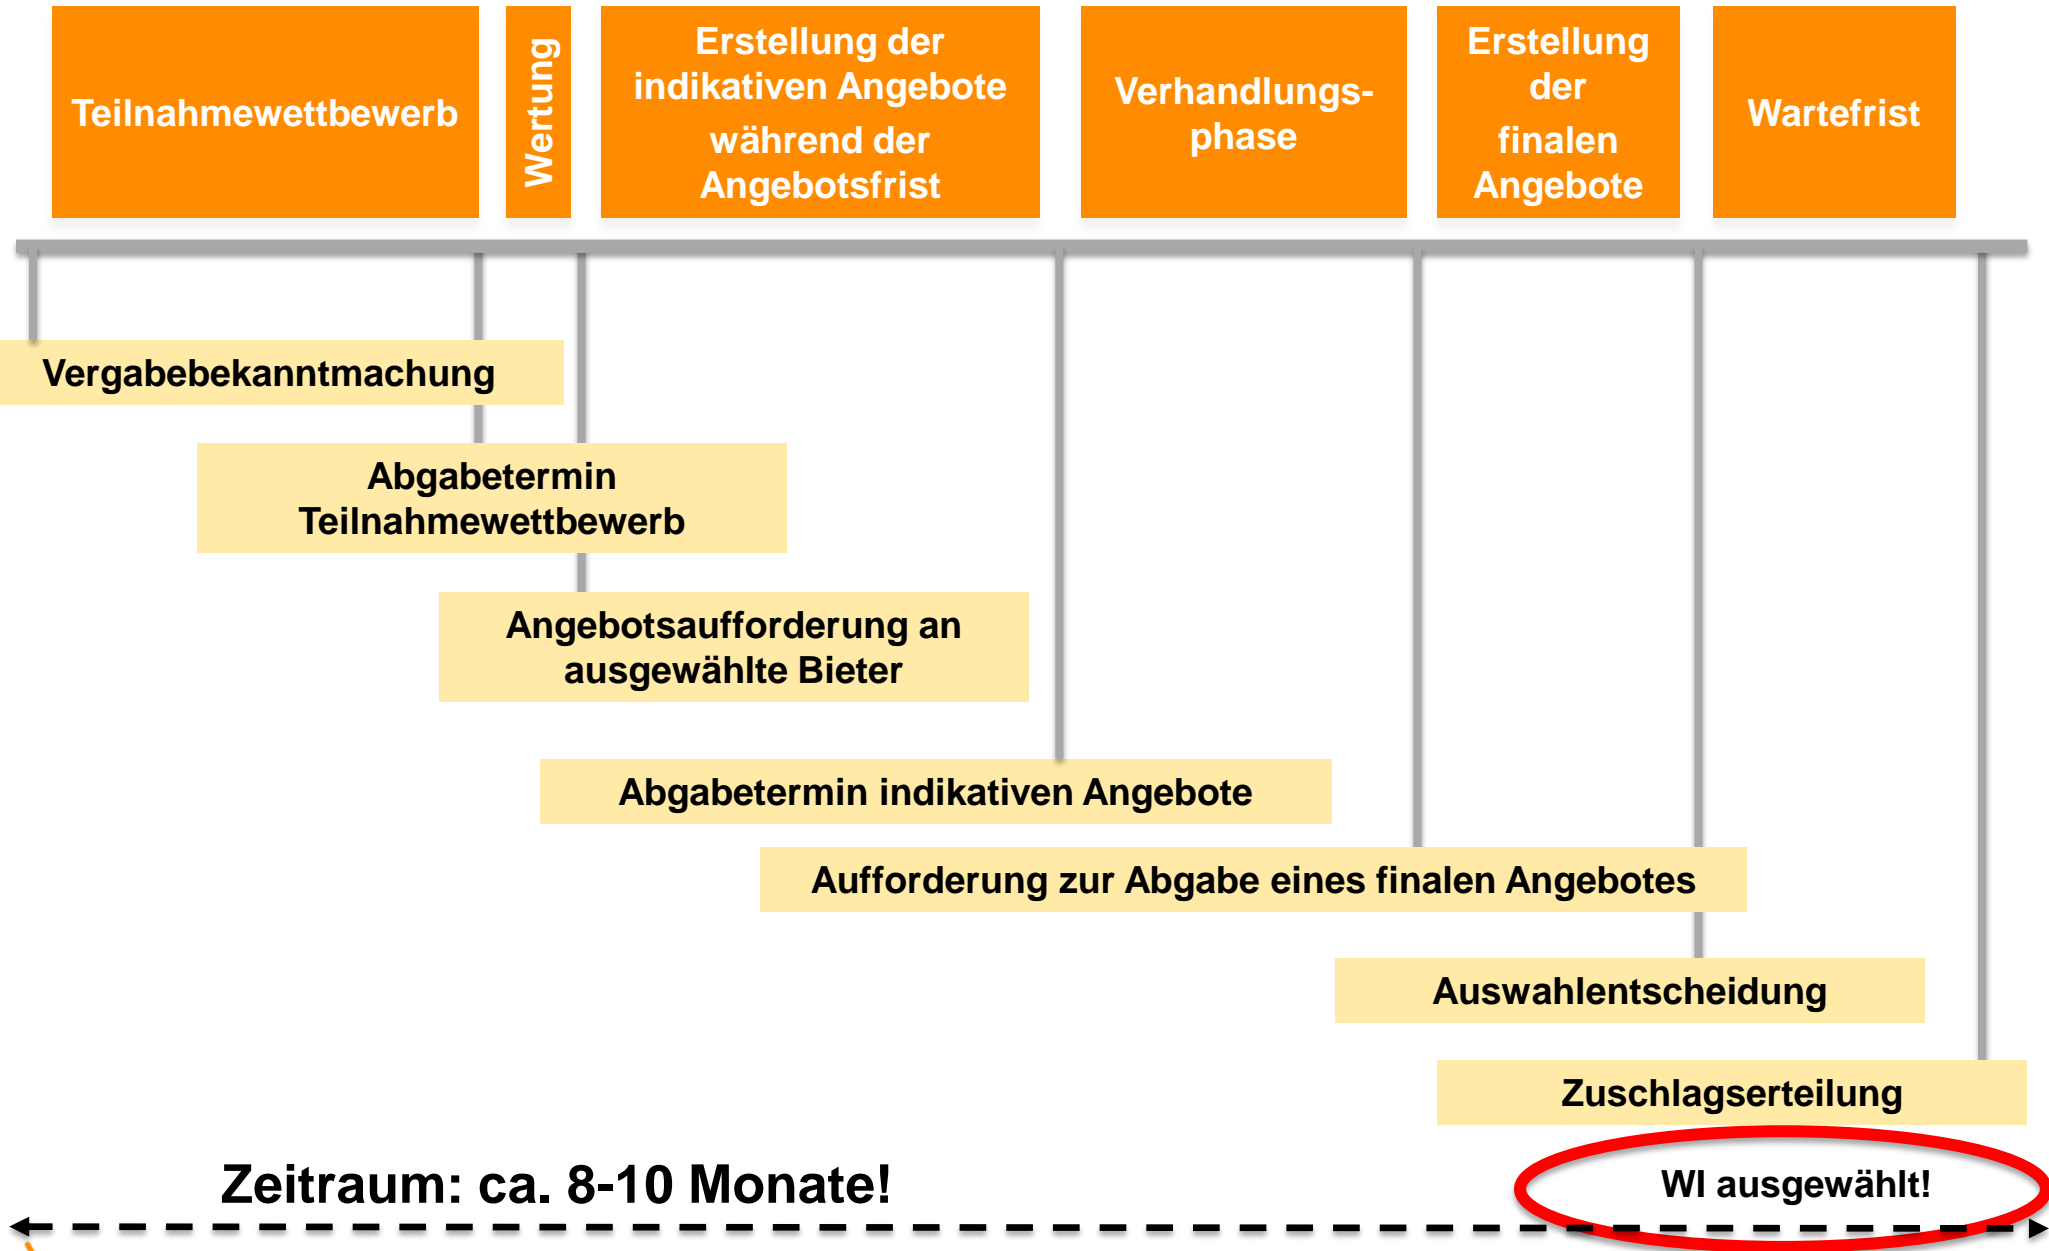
Teilnahmewettbewerb

Wertung

Erstellung der indikativen Angebote während der Angebotsfrist

Verhandlungsphase

Erstellung der finalen Angebote

Wartefrist

Vergabebekanntmachung

Abgabetermin Teilnahmewettbewerb

Angebotsaufforderung an ausgewählte Bieter

Abgabetermin indikativen Angebote

Aufforderung zur Abgabe eines finalen Angebotes

Auswahlentscheidung

Zuschlagserteilung

Zeitraum: ca. 8-10 Monate!

WI ausgewählt!